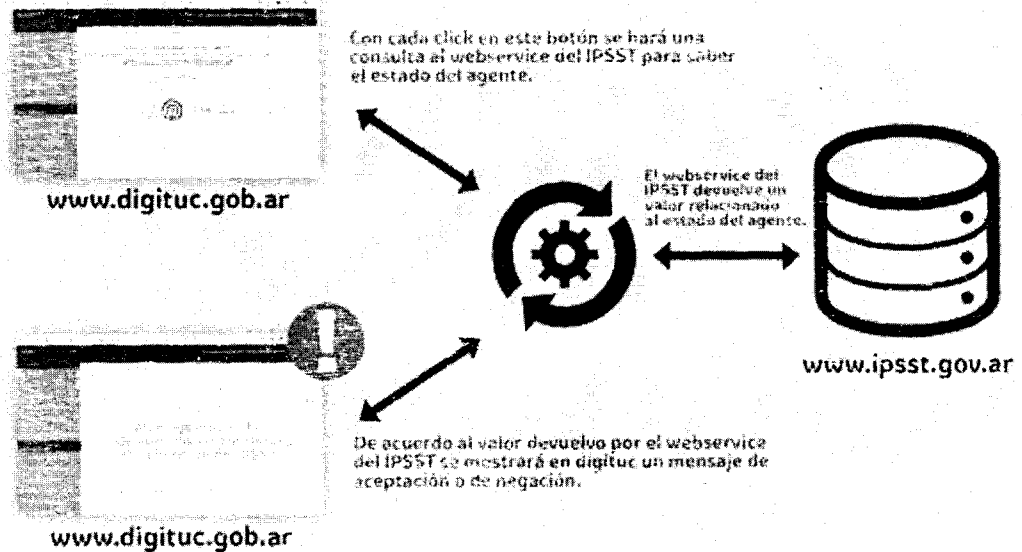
Con cada click en este botón se hará una consulta al webservice del IPSST para saber el estado del agente.

www.digituc.gob.ar

El webservice del IPSST devuelve un valor relacionado al estado del agente.

www.ipsst.gov.ar

De acuerdo al valor devuelvo por el webservice del IPSST se mostrará en digituc un mensaje de aceptación o de negación.

www.digituc.gob.ar